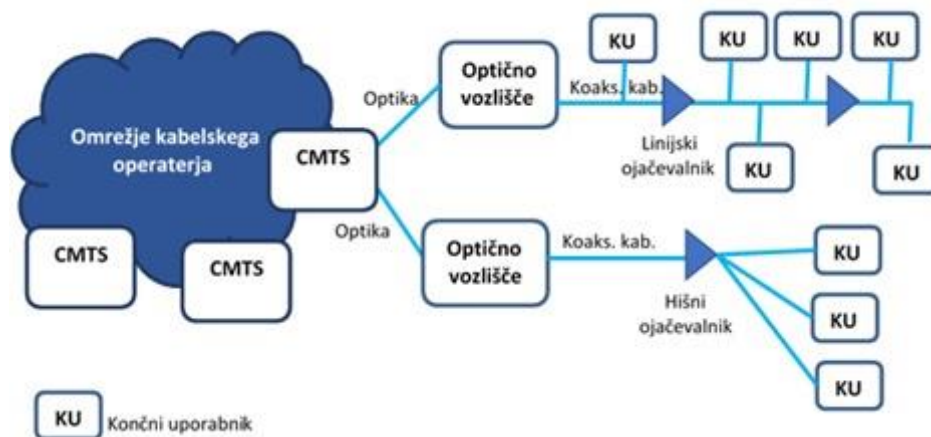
Omrežje kabelskega operaterja

CMTS

CMTS

CMTS

Optika

Optično vozlišče

Koaks. kab.

KU

KU

KU

KU

Linijski ojačevalnik

KU

KU

Optika

Optično vozlišče

Koaks. kab.

Hišni ojačevalnik

KU

KU

KU

KU Končni uporabnik